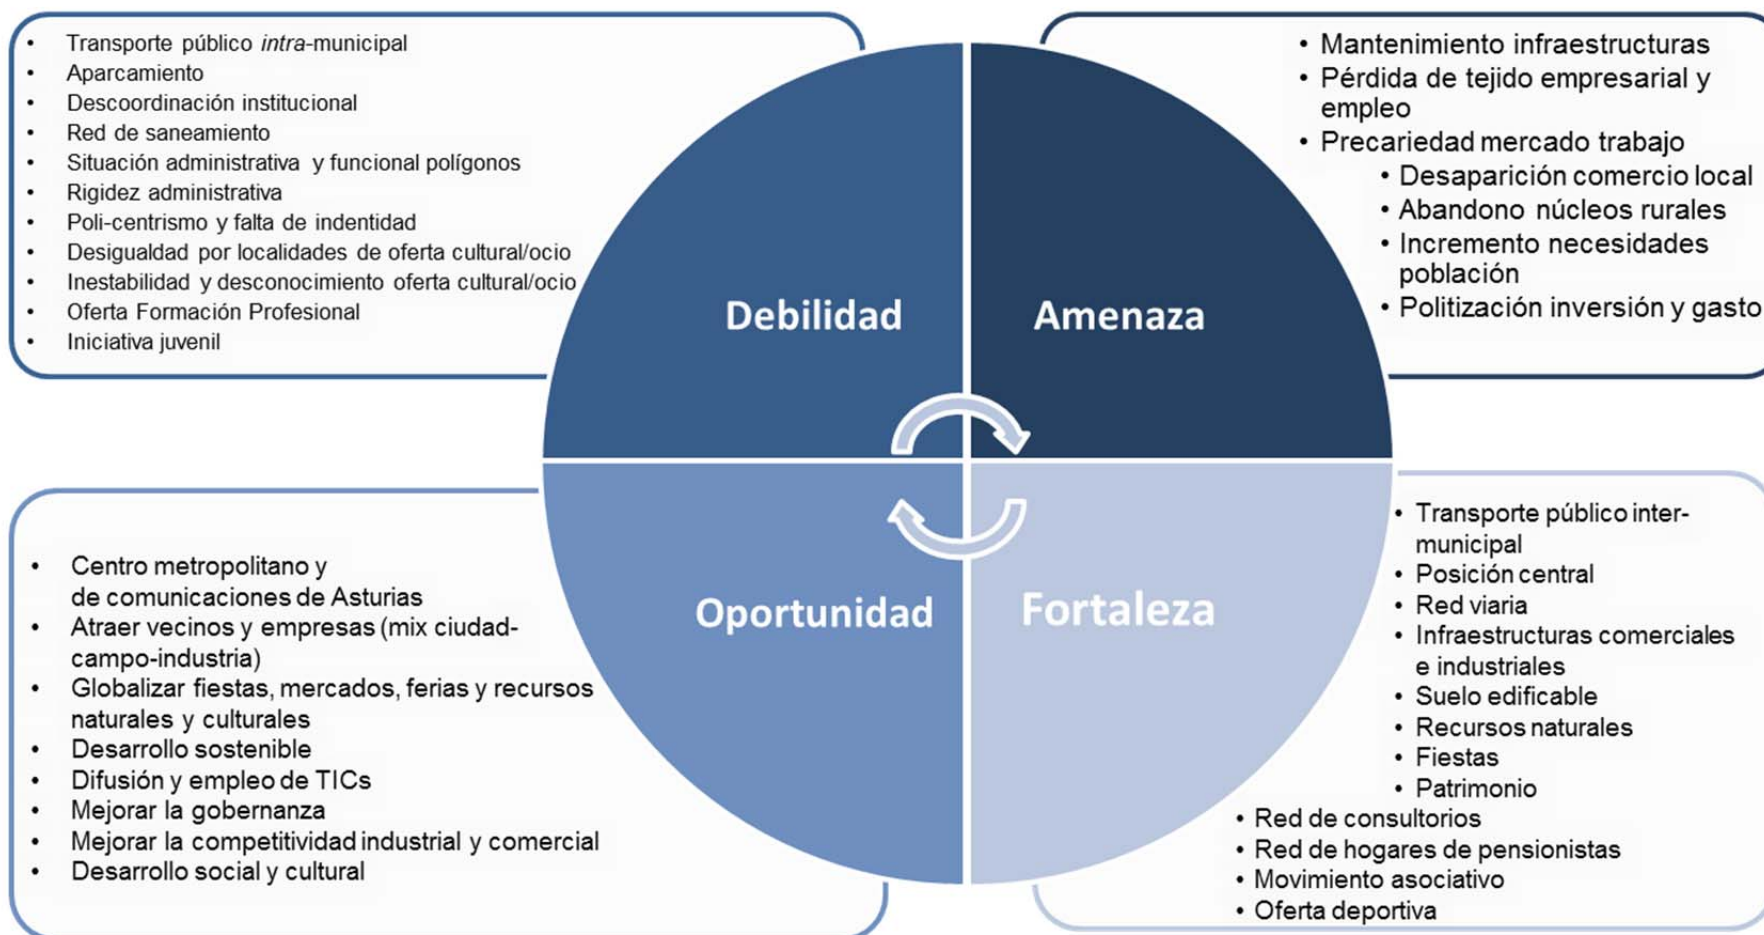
- Transporte público *intra*-municipal
- Aparcamiento
- Descoordinación institucional
- Red de saneamiento
- Situación administrativa y funcional polígonos
- Rigidez administrativa
- Poli-centrismo y falta de indentidad
- Desigualdad por localidades de oferta cultural/ocio
- Inestabilidad y desconocimiento oferta cultural/ocio
- Oferta Formación Profesional
- Iniciativa juvenil

- Mantenimiento infraestructuras
- Pérdida de tejido empresarial y empleo
- Precariedad mercado trabajo
- Desaparición comercio local
- Abandono núcleos rurales
- Incremento necesidades población
- Politización inversión y gasto

Debilidad

Amenaza

Oportunidad

Fortaleza

- Centro metropolitano y de comunicaciones de Asturias
- Atraer vecinos y empresas (mix ciudad-campo-industria)
- Globalizar fiestas, mercados, ferias y recursos naturales y culturales
- Desarrollo sostenible
- Difusión y empleo de TICs
- Mejorar la gobernanza
- Mejorar la competitividad industrial y comercial
- Desarrollo social y cultural

- Transporte público inter-municipal
- Posición central
- Red viaria
- Infraestructuras comerciales e industriales
- Suelo edificable
- Recursos naturales
- Fiestas
- Patrimonio
- Red de consultorios
- Red de hogares de pensionistas
- Movimiento asociativo
- Oferta deportiva